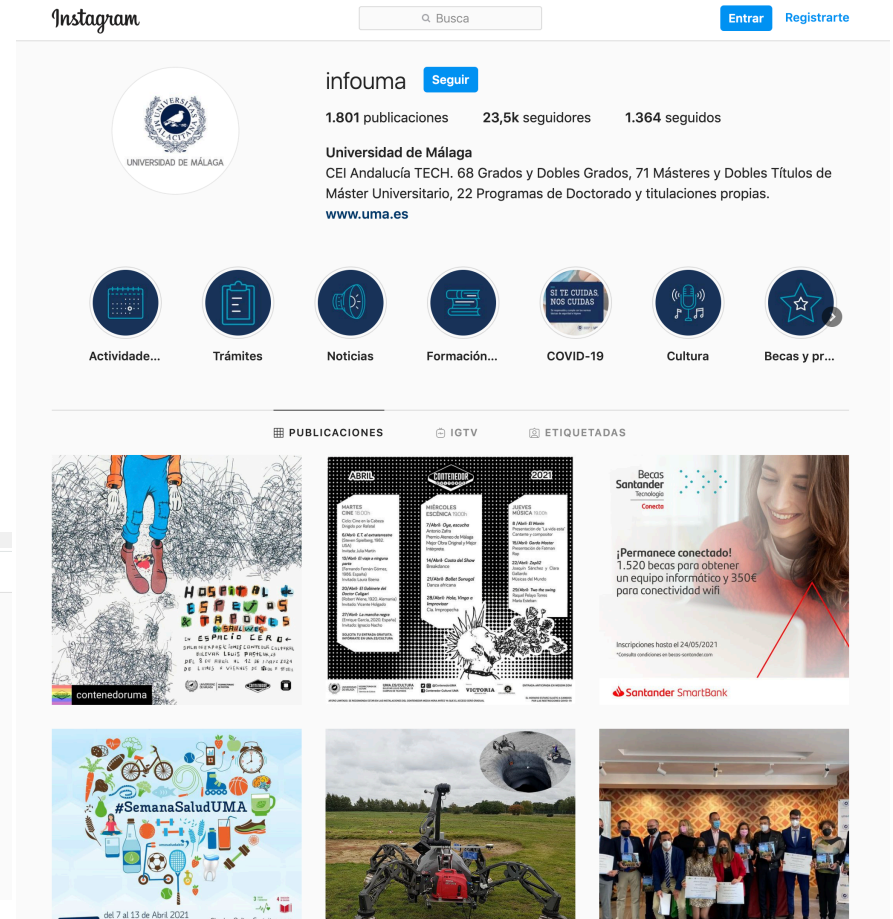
Instagram

Busca

Entrar Registrarte

UNIVERSIDAD DE MÁLAGA

infouma Seguir

1.801 publicaciones 23,5k seguidores 1.364 seguidos

Universidad de Málaga
CEI Andalucía TECH. 68 Grados y Dobles Grados, 71 Másteres y Dobles Títulos de Máster Universitario, 22 Programas de Doctorado y titulaciones propias.
www.uma.es

Actividade... Trámites Noticias Formación... COVID-19 Cultura Becas y pr...

SI TE CUIDAS, NOS CUIDAS

PUBLICACIONES IGTV ETIQUETADAS

HOSPITAL de ESPEJOS & TAPONES
en ESPACIO CERO

contenedoruma

ABRIL CONTENEDOR 2021

MARTES CINE

MIÉRCOLES ESCÉNICA

JUEVES MÚSICA

VICTORIA

Becas Santander Tecnología
Conecta

¡Permanece conectado!
1.520 becas para obtener un equipo informático y 350€ para conectividad wifi

Inscripciones hasta el 24/05/2021

Santander SmartBank

#SemanaSaludUMA

del 7 al 13 de Abril 2021